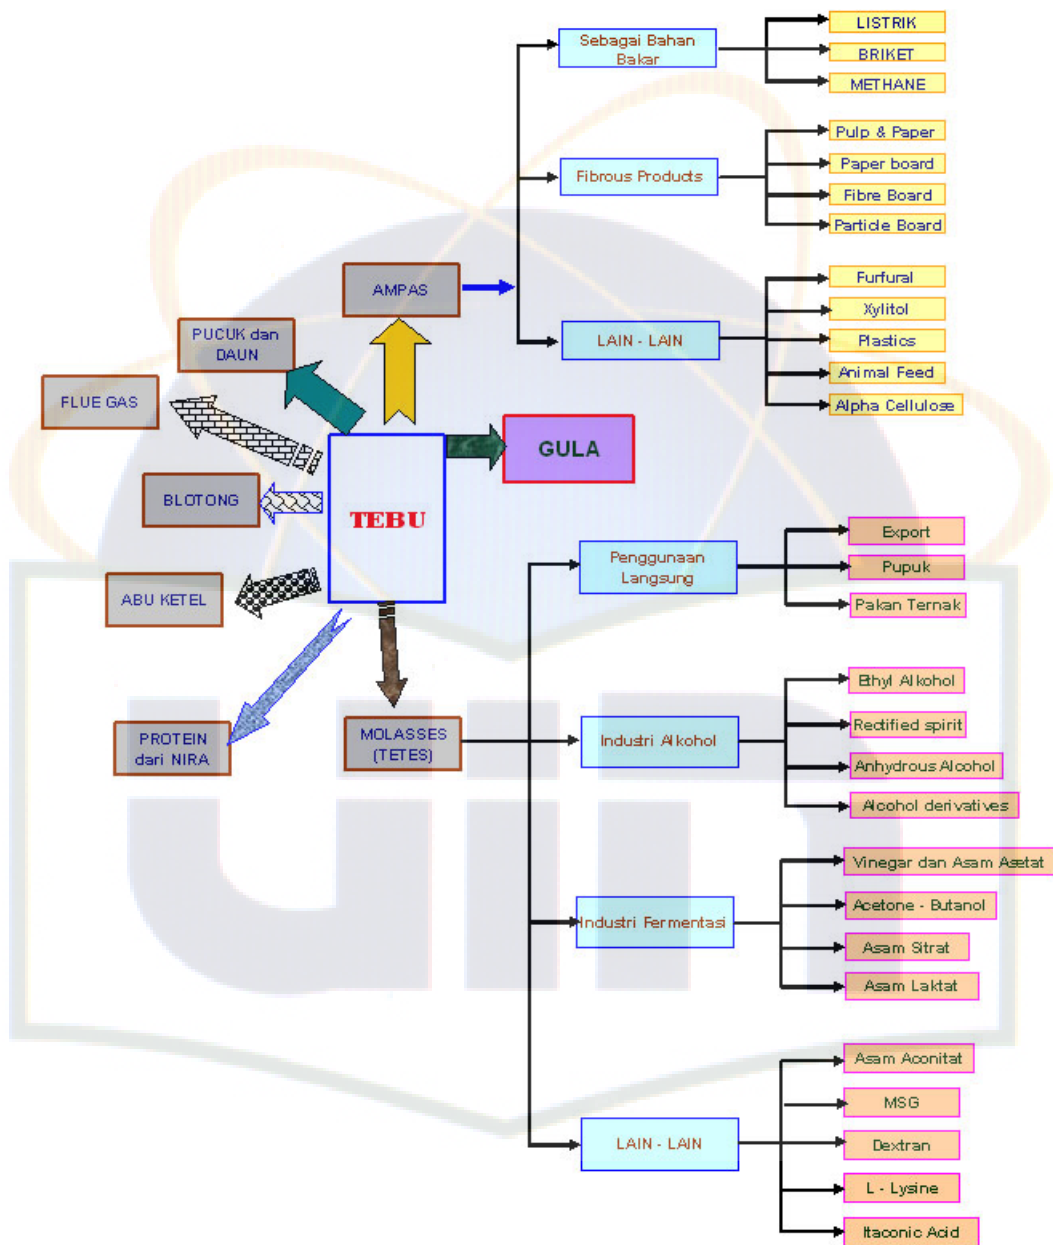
Sebagai Bahan Bakar

LISTRIK

BRIKET

METHANE

Fibrous Products

Pulp & Paper

Paper board

Fibre Board

Particle Board

AMPAS

LAIN - LAIN

Furfural

Xylitol

Plastics

Animal Feed

Alpha Cellulose

PUCUK dan DAUN

FLUE GAS

GULA

BLOTONG

TEBU

Penggunaan Langsung

Export

Pupuk

Pakan Ternak

ABU KETEL

PROTEIN dari NIRA

MOLASSES (TETES)

Industri Alkohol

Ethyl Alkohol

Rectified spirit

Anhydrous Alcohol

Alcohol derivatives

Industri Fermentasi

Vinegar dan Asam Asetat

Acetone - Butanol

Asam Sitrat

Asam Laktat

LAIN - LAIN

Asam Aconitat

MSG

Dextran

L - Lysine

Itaconic Acid